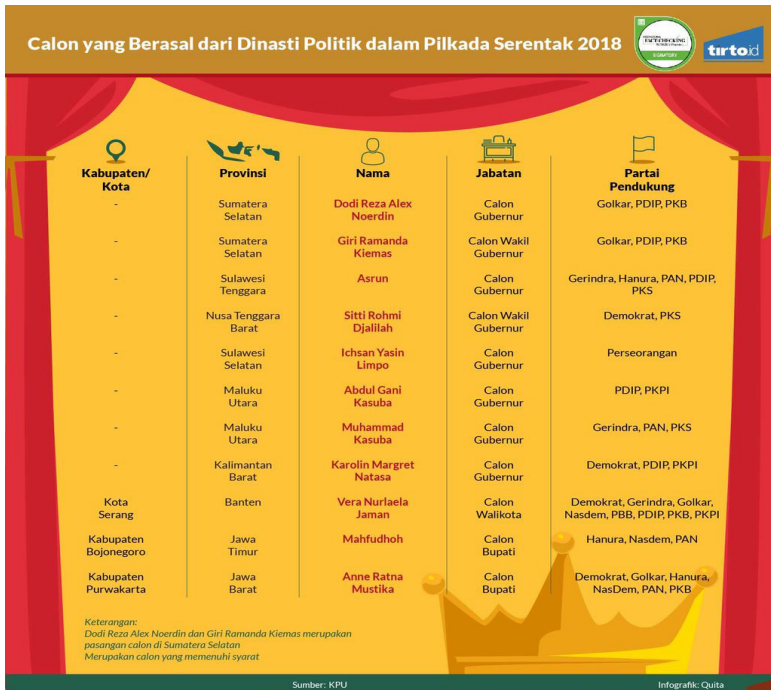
Calon yang Berasal dari Dinasti Politik dalam Pilkada Serentak 2018

tirto.id

| Kabupaten/ Kota | Provinsi | Nama | Jabatan | Partai Pendukung |
|---|---|---|---|---|
| - | Sumatera Selatan | Dodi Reza Alex Noerdin | Calon Gubernur | Golkar, PDIP, PKB |
| - | Sumatera Selatan | Giri Ramanda Kiemas | Calon Wakil Gubernur | Golkar, PDIP, PKB |
| - | Sulawesi Tenggara | Asrun | Calon Gubernur | Gerindra, Hanura, PAN, PDIP, PKS |
| - | Nusa Tenggara Barat | Sitti Rohmi Djalilah | Calon Wakil Gubernur | Demokrat, PKS |
| - | Sulawesi Selatan | Ichsan Yasin Limpo | Calon Gubernur | Perseorangan |
| - | Maluku Utara | Abdul Gani Kasuba | Calon Gubernur | PDIP, PKPI |
| - | Maluku Utara | Muhammad Kasuba | Calon Gubernur | Gerindra, PAN, PKS |
| - | Kalimantan Barat | Karolin Margret Natasa | Calon Gubernur | Demokrat, PDIP, PKPI |
| Kota Serang | Banten | Vera Nurlaela Jaman | Calon Walikota | Demokrat, Gerindra, Golkar, Nasdem, PBB, PDIP, PKB, PKPI |
| Kabupaten Bojonegoro | Jawa Timur | Mahfudhoh | Calon Bupati | Hanura, Nasdem, PAN |
| Kabupaten Purwakarta | Jawa Barat | Anne Ratna Mustika | Calon Bupati | Demokrat, Golkar, Hanura, NasDem, PAN, PKB |

Keterangan:
Dodi Reza Alex Noerdin dan Giri Ramanda Kiemas merupakan pasangan calon di Sumatera Selatan
Merupakan calon yang memenuhi syarat

Sumber: KPU
Infografik: Quita